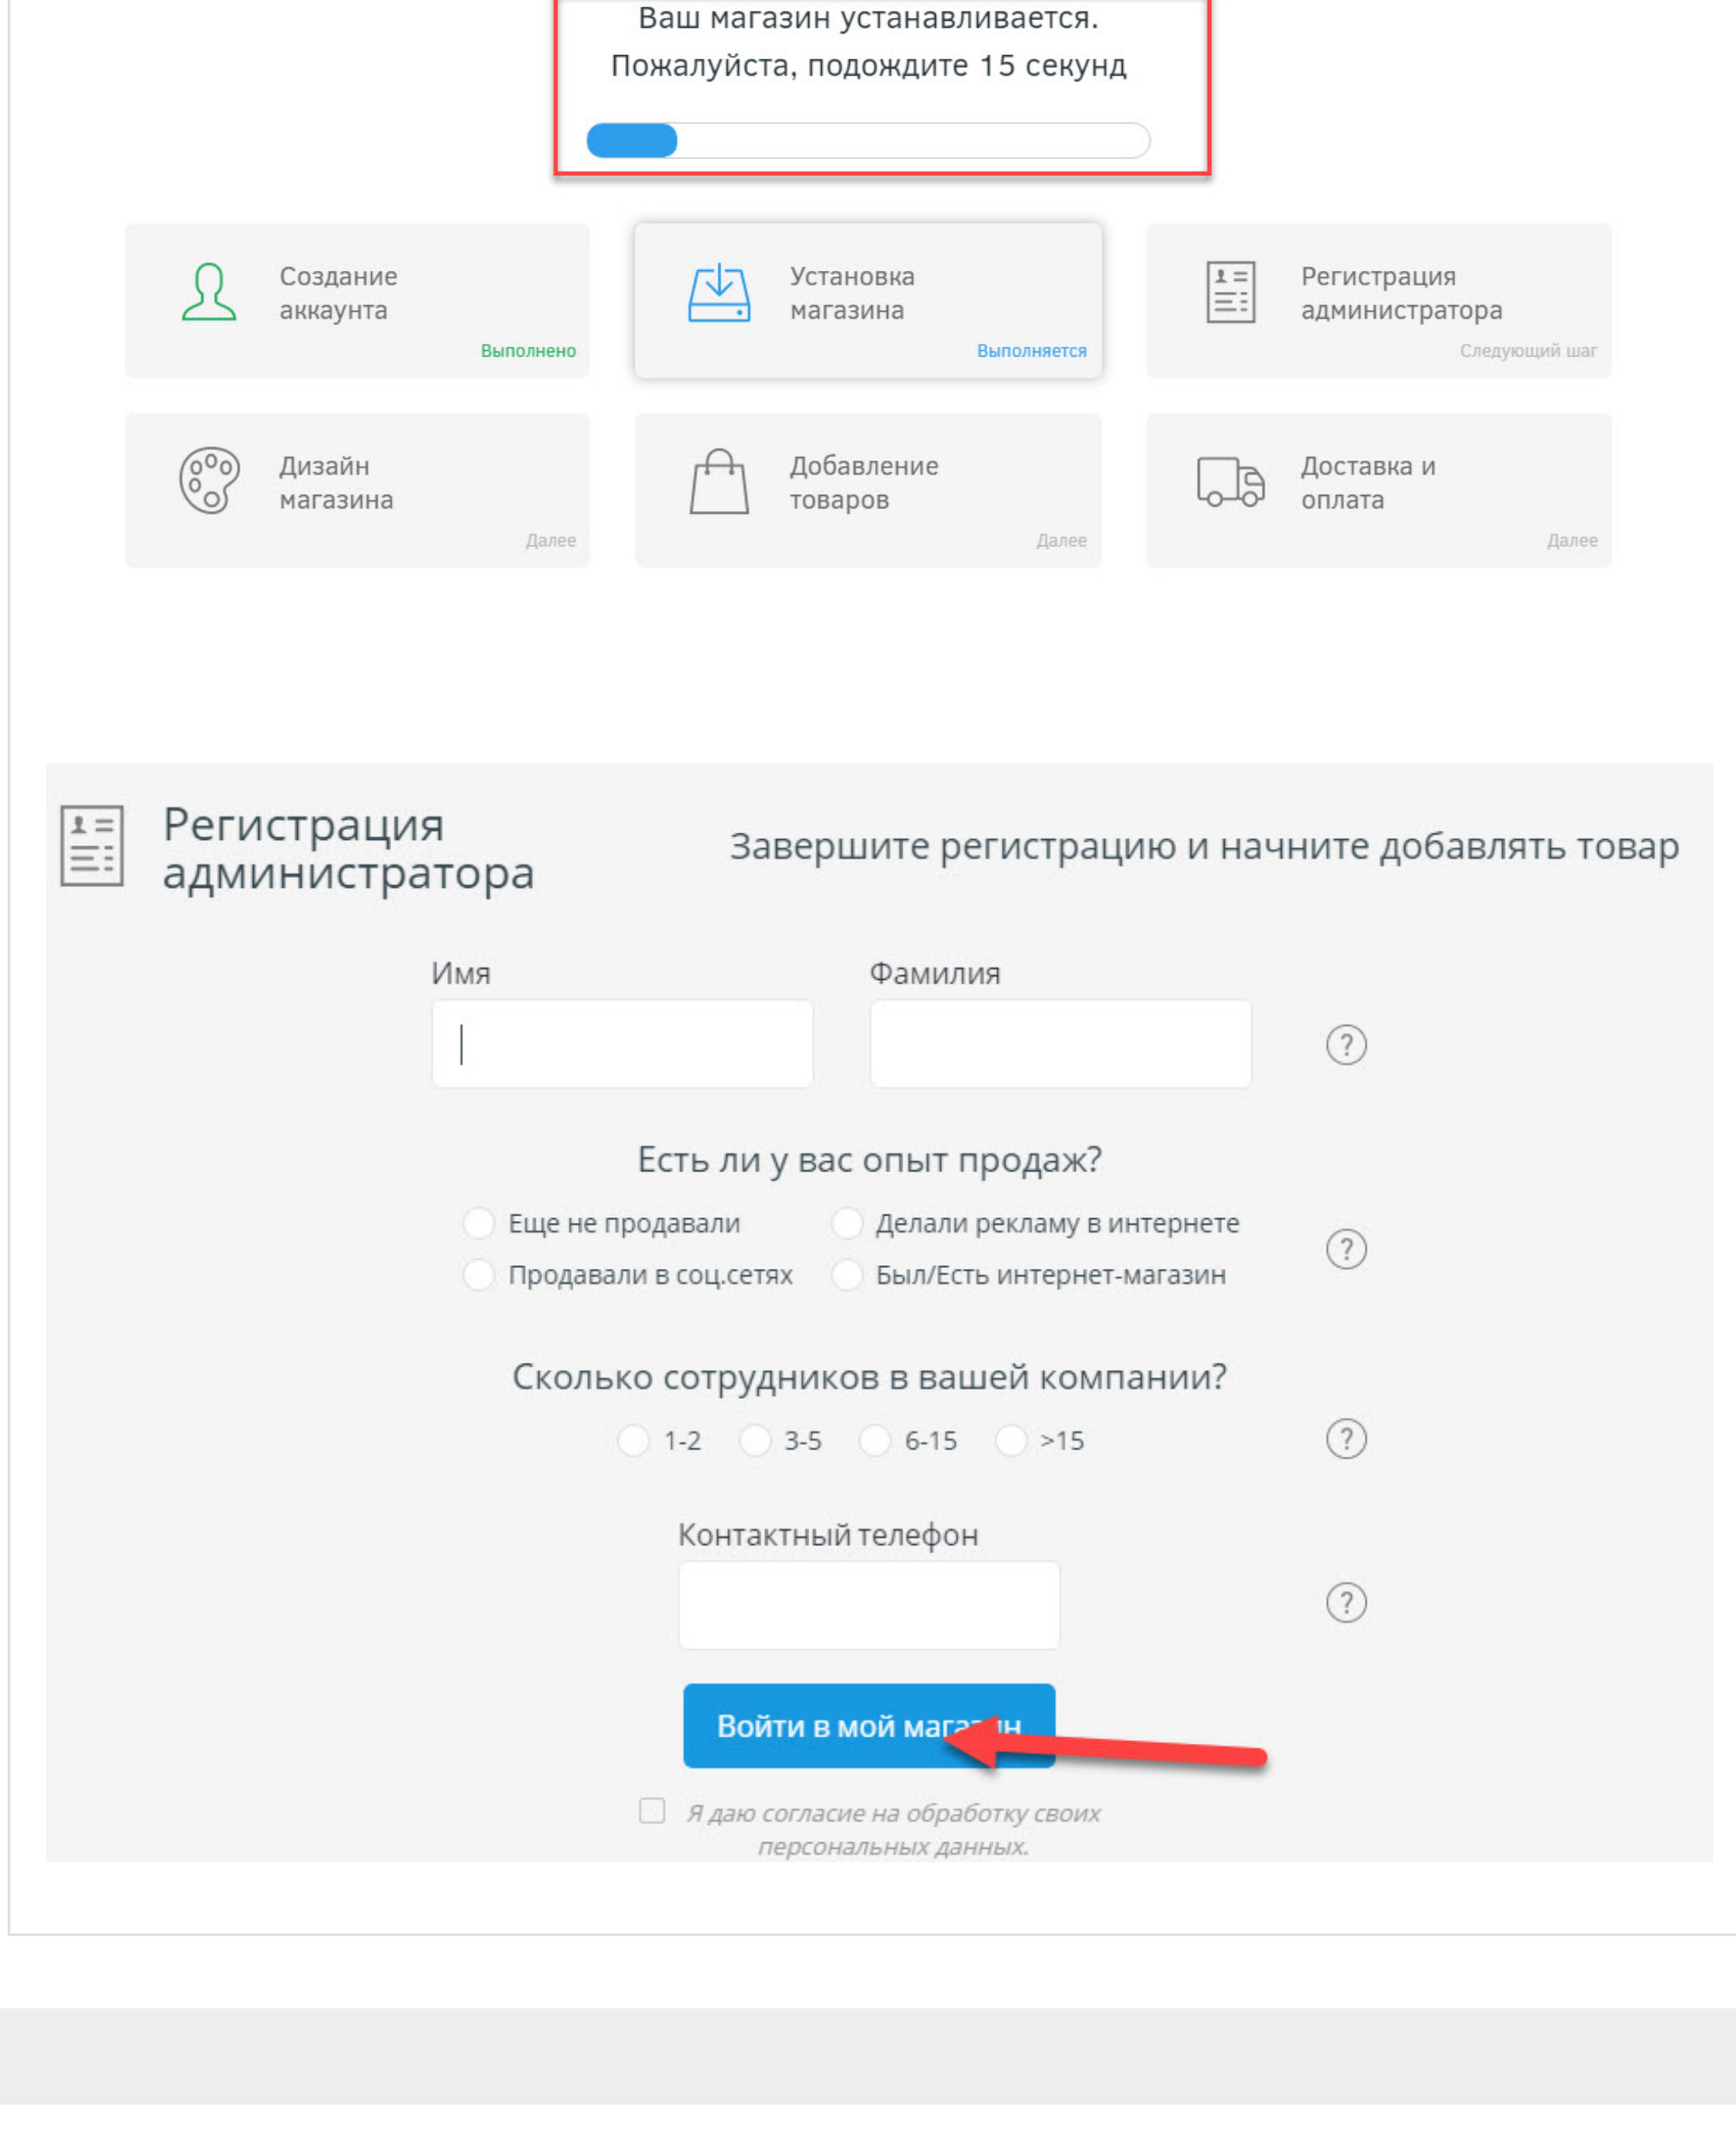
Ваш магазин устанавливается.
Пожалуйста, подождите 15 секунд

Создание аккаунта
Выполнено

Установка магазина
Выполняется

Регистрация администратора
Следующий шаг

Дизайн магазина
Далее

Добавление товаров
Далее

Доставка и оплата
Далее

Регистрация администратора

Завершите регистрацию и начните добавлять товар

Имя

Фамилия

?

Есть ли у вас опыт продаж?

Еще не продавали
Делали рекламу в интернете
Продавали в соц.сетях
Был/Есть интернет-магазин

?

Сколько сотрудников в вашей компании?

1-2
3-5
6-15
>15

?

Контактный телефон

?

Войти в мой маг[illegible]н

Я даю согласие на обработку своих персональных данных.